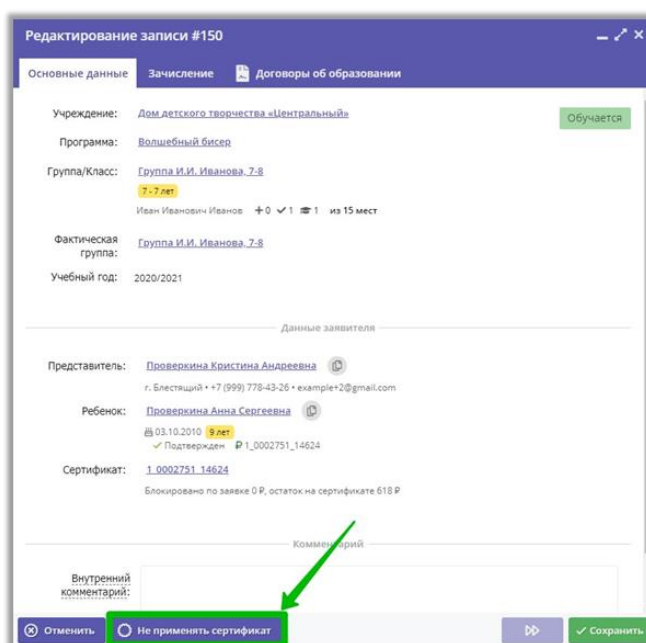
Редактирование записи #150

Основные данные | Зачисление | Договоры об образовании

Учреждение: Дом детского творчества «Центральный»

Обучается

Программа: Волшебный бисер

Группа/Класс: Группа И.И. Иванова, 7-8

7 - 7 лет

Иван Иванович Иванов +0 ✓1 1 из 15 мест

Фактическая группа: Группа И.И. Иванова, 7-8

Учебный год: 2020/2021

Данные заявителя

Представитель: Проверкина Кристина Андреевна

г. Блестящий • +7 (999) 778-43-26 • example+2@gmail.com

Ребенок: Проверкина Анна Сергеевна

03.10.2010 9 лет

✓ Подтвержден ₽ 1_0002751_14624

Сертификат: 1_0002751_14624

Блокировано по заявке 0 ₽, остаток на сертификате 618 ₽

Комментарий

Внутренний комментарий:

Отменить | Не применять сертификат | ✓ Сохранить